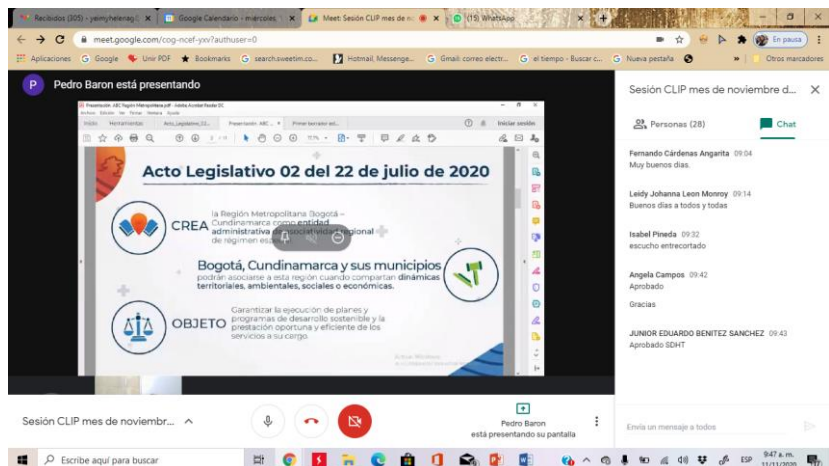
Recibidos (305) - yeimyheleng... × | Google Calendario - miércoles, ... × | Meet: Sesión CLIP mes de no... × | (15) WhatsApp ×

meet.google.com/cog-ncef-yxv?authuser=0

En pausa

Aplicaciones | Google | Unir PDF | Bookmarks | search.sweetim.co... | Hotmail, Messenge... | Gmail: correo electr... | el tiempo - Buscar c... | Nueva pestaña | Otros marcadores

P Pedro Baron está presentando

Presentación ABC Región Metropolitana.pdf - Adobe Acrobat Reader DC

Inicio | Herramientas | Acto_Legislativo_02... | Presentación ABC... × | Primer borrador ad...

Iniciar sesión

Acto Legislativo 02 del 22 de julio de 2020

CREA la Región Metropolitana Bogotá – Cundinamarca como entidad administrativa de asociatividad regional de régimen especial.

Bogotá, Cundinamarca y sus municipios podrán asociarse a esta región cuando compartan dinámicas territoriales, ambientales, sociales o económicas.

OBJETO Garantizar la ejecución de planes y programas de desarrollo sostenible y la prestación oportuna y eficiente de los servicios a su cargo.

Activar Windows

Sesión CLIP mes de noviembre d... ×

Personas (28) | Chat

Fernando Cárdenas Angarita 09:04
Muy buenos días.

Leidy Johanna Leon Monroy 09:14
Buenos días a todos y todas

Isabel Pineda 09:32
escucho entrecortado

Angela Campos 09:42
Aprobado

Gracias

JUNIOR EDUARDO BENITEZ SANCHEZ 09:43
Aprobado SDHT

Envía un mensaje a todos

Sesión CLIP mes de noviembr...

Pedro Baron
está presentando su pantalla

Escribe aquí para buscar

ESP 9:47 a. m. 11/11/2020